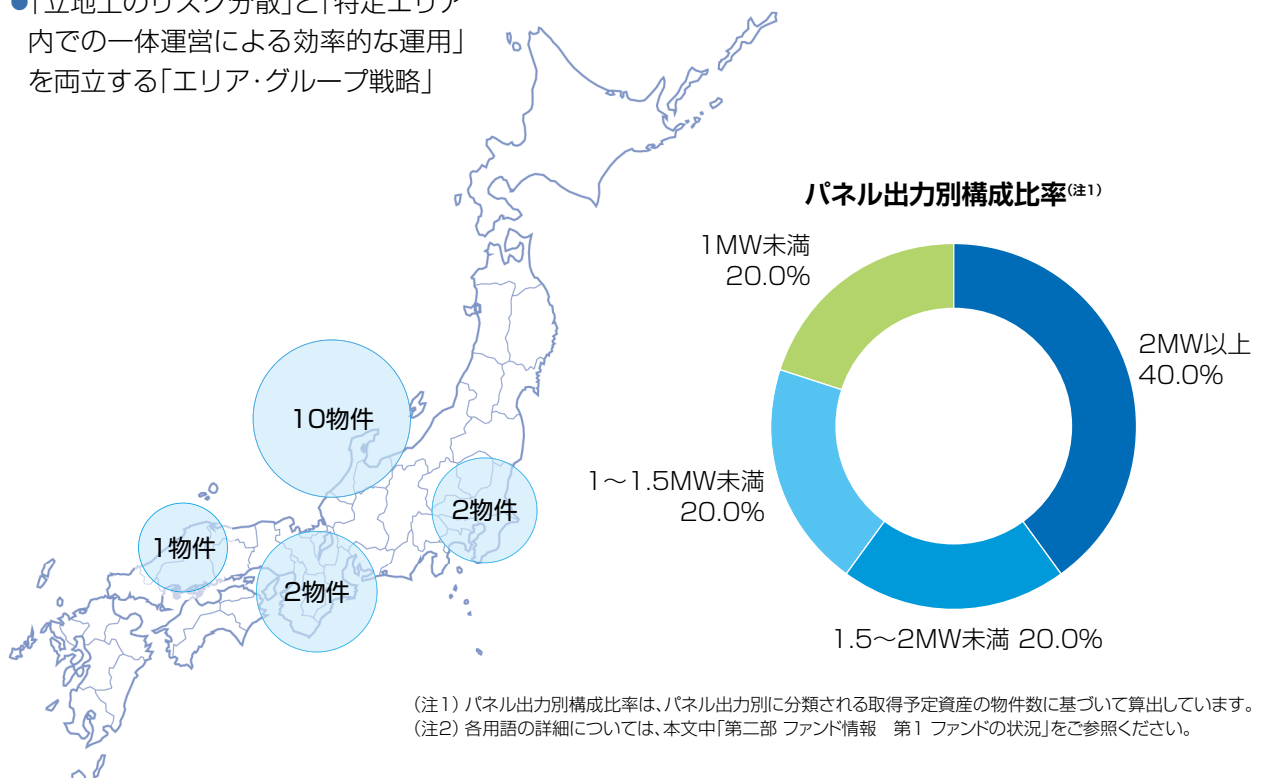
●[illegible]
内での一体運営による効率的な運用」
を両立する「エリア・グループ戦略」

10物件

2物件

1物件

2物件

パネル出力別構成比率(注1)

1MW未満
20.0%

2MW以上
40.0%

1～1.5MW未満
20.0%

1.5～2MW未満 20.0%

(注1) パネル出力別構成比率は、パネル出力別に分類される取得予定資産の物件数に基づいて算出しています。
(注2) 各用語の詳細については、本文中「第二部 ファンド情報 第1 ファンドの状況」をご参照ください。